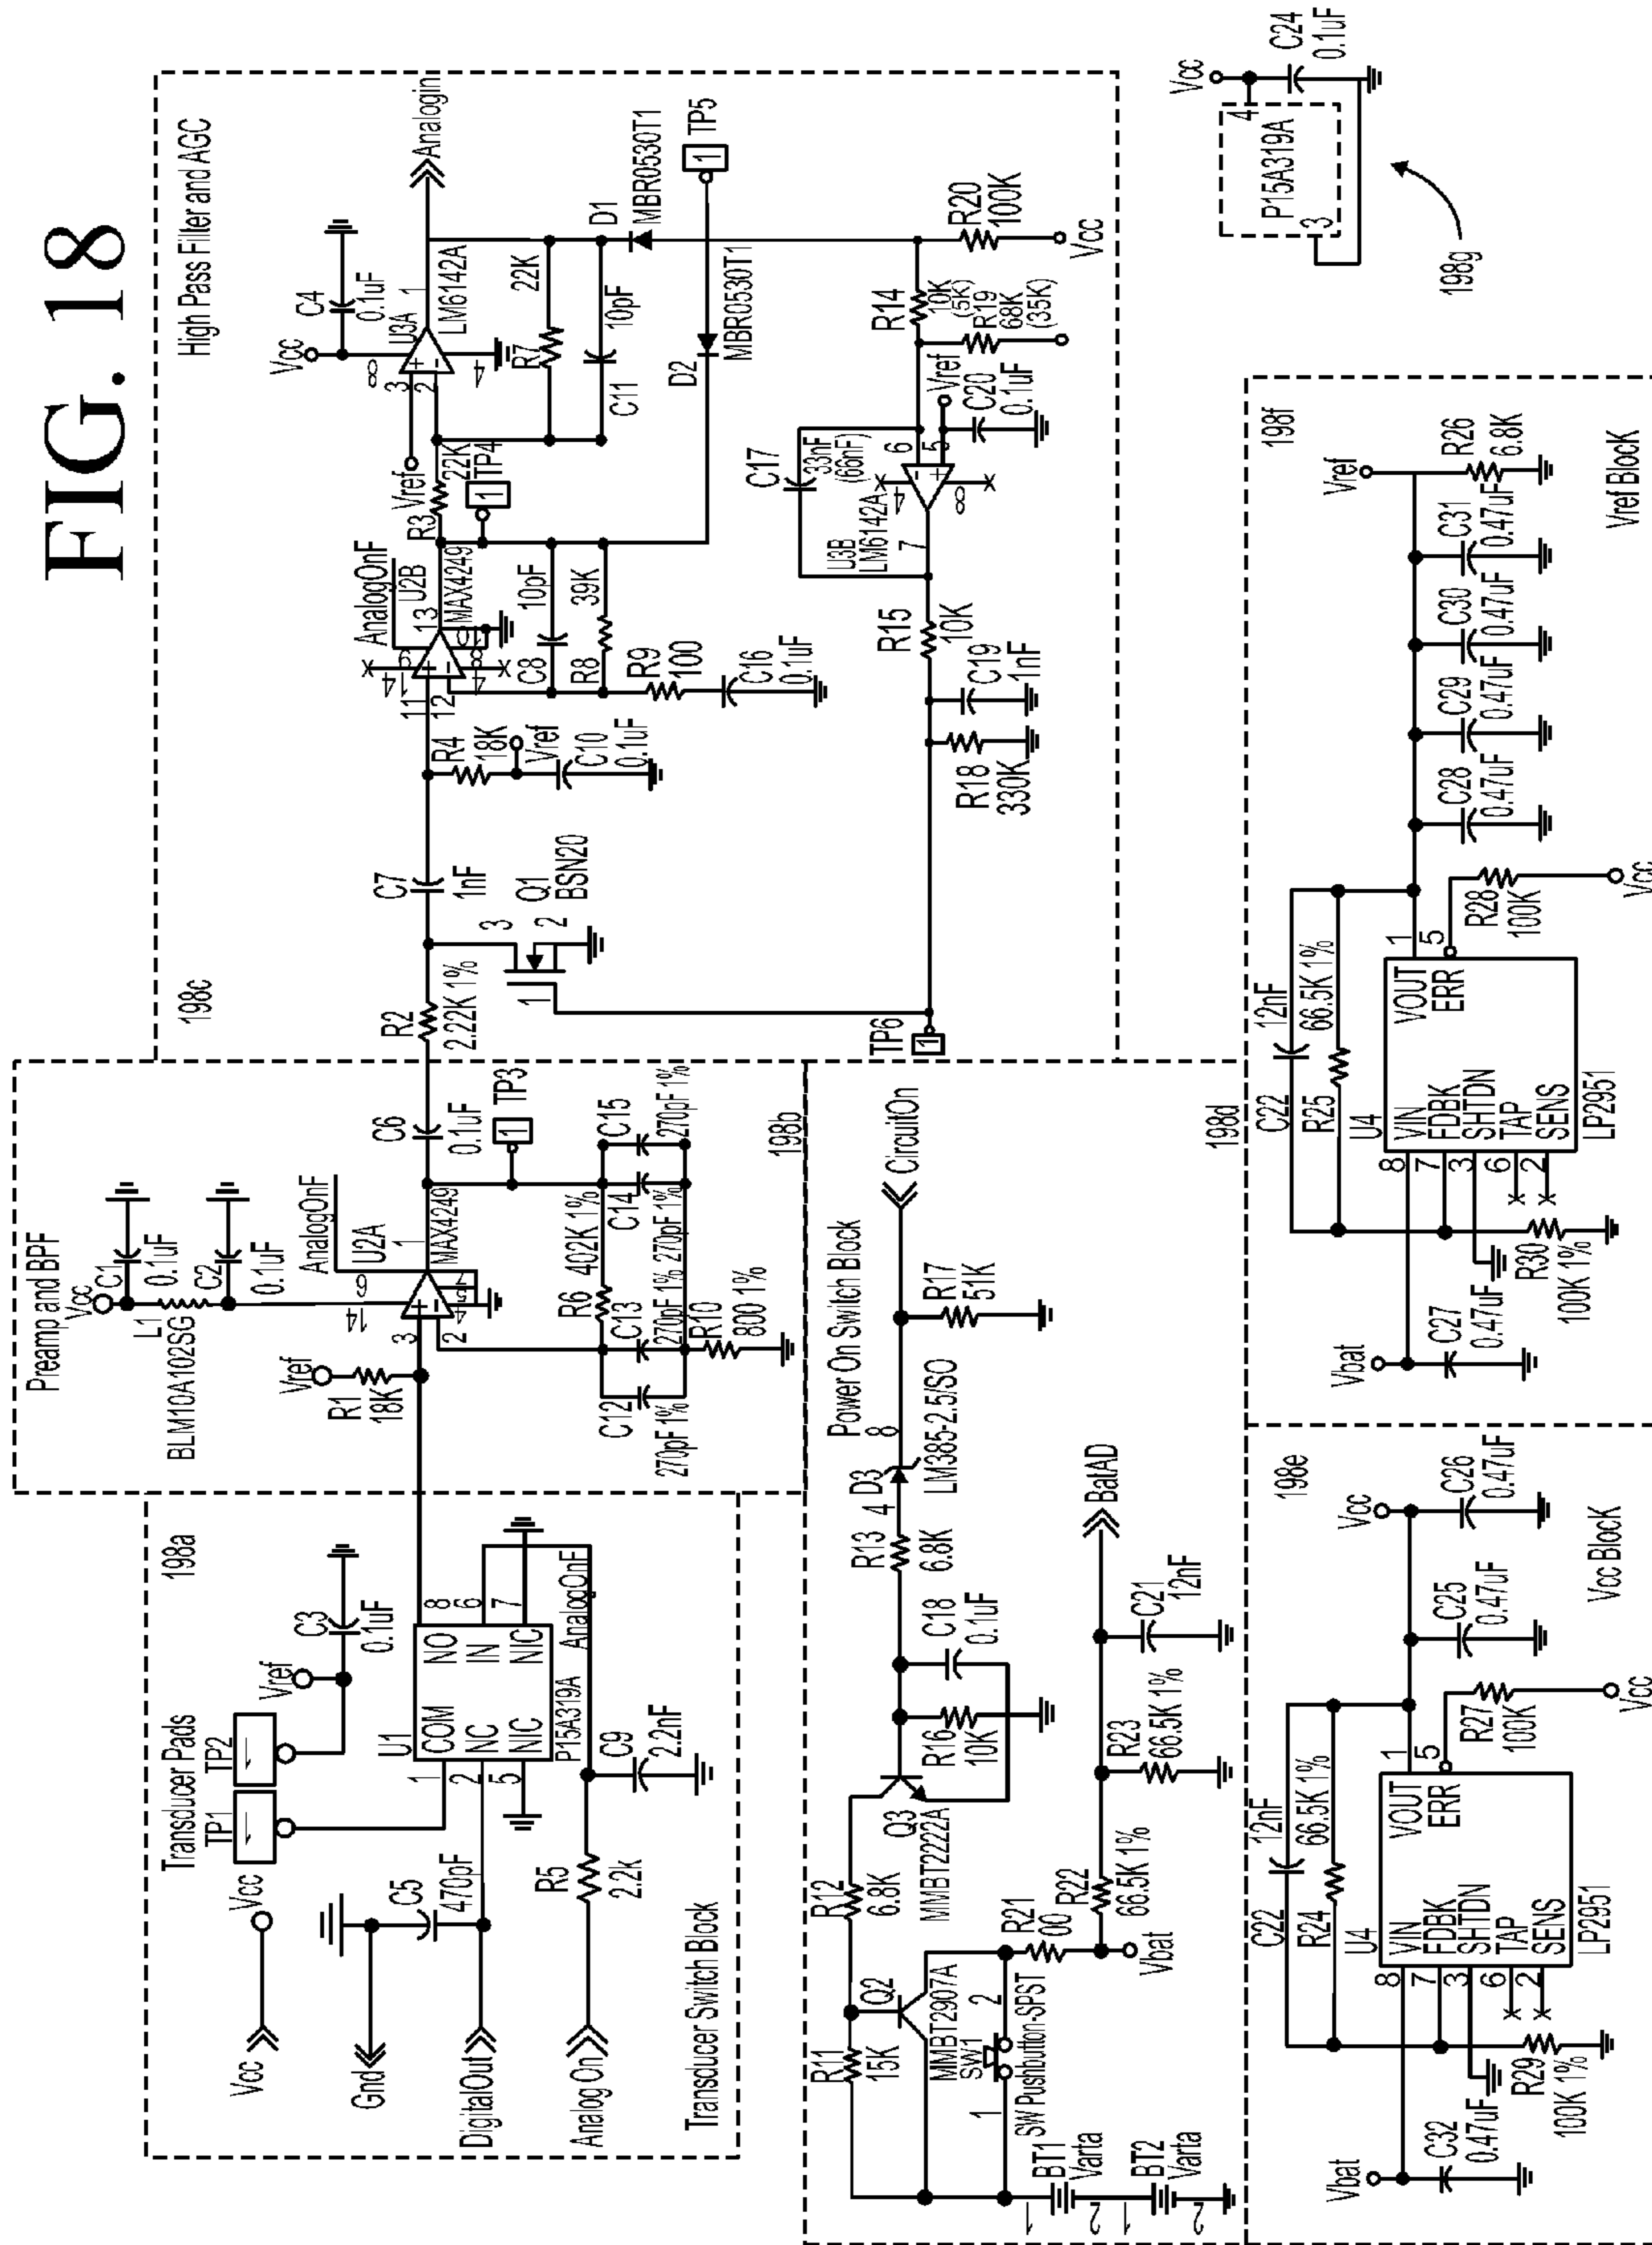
FIG. 18

High Pass Filter and AGC

AnalogIn

Vcc
C4
0.1uF
U3A
LM6142A
1
8
3
2
4
R7
22K
C11
10pF
D1
MBR0530T1
TP5
1
D2
MBR0530T1
R20
100K
Vcc
R14
10K
(5K)
R19
68K
(35K)
Vref
C20
0.1uF
C17
33nF
(68nF)
6
5
U3B
LM6142A
7
8
4
R15
10K
C19
1nF
R18
330K
Vref
R3
22K
TP4
1
AnalogOnF
U2B
MAX4249
13
11
12
4
C8
10pF
R8
39K
R9
100
C16
0.1uF
R4
18K
Vref
C10
0.1uF
C7
1nF
Q1
BSN20
3
2
R2
2.22K 1%
TP6
1
198c

Vcc
C24
0.1uF
4
P15A319A
3
198g

Preamp and BPF
Vcc
C1
0.1uF
C2
0.1uF
L1
BLM10A102SG
AnalogOnF
U2A
MAX4249
1
6
14
3
2
Vref
R1
18K
C6
0.1uF
TP3
1
R6
402K 1%
C15
270pF 1%
C14
270pF 1%
C13
270pF 1%
C12
270pF 1%
R10
800 1%
198b

198a
Transducer Pads
TP1
TP2
Vref
C3
0.1uF
U1
COM
NC
NIC
NO
IN
NIC
P15A319A
1
2
5
8
6
7
AnalogOnF
C9
2.2nF
R5
2.2k
Vcc
C5
470pF
Vcc
Gnd
DigitalOut
Analog On
Transducer Switch Block

Power On Switch Block
CircuitOn
R17
51K
D3
LM385-2.5/SO
8
4
R13
6.8K
C18
0.1uF
R16
10K
Q3
MMBT2222A
R12
6.8K
R11
15K
Q2
MMBT2907A
SW1
SW Pushbutton-SPST
1
2
R21
00
R22
66.5K 1%
R23
66.5K 1%
C21
12nF
BatAD
Vbat
BT1
Varta
BT2
Varta
1
2
1
2
198d

198f
Vref
R26
6.8K
C31
0.47uF
C30
0.47uF
C29
0.47uF
C28
0.47uF
C22
12nF
R25
66.5K 1%
U4
VIN
FDBK
SHTDN
TAP
SENS
VOUT
ERR
LP2951
8
7
3
6
2
1
5
R28
100K
Vcc
C27
0.47uF
R30
100K 1%
Vbat
Vref Block

198e
Vcc
C26
0.47uF
C25
0.47uF
C22
12nF
R24
66.5K 1%
U4
VIN
FDBK
SHTDN
TAP
SENS
VOUT
ERR
LP2951
8
7
3
6
2
1
5
R27
100K
Vcc
C32
0.47uF
R29
100K 1%
Vbat
Vcc Block